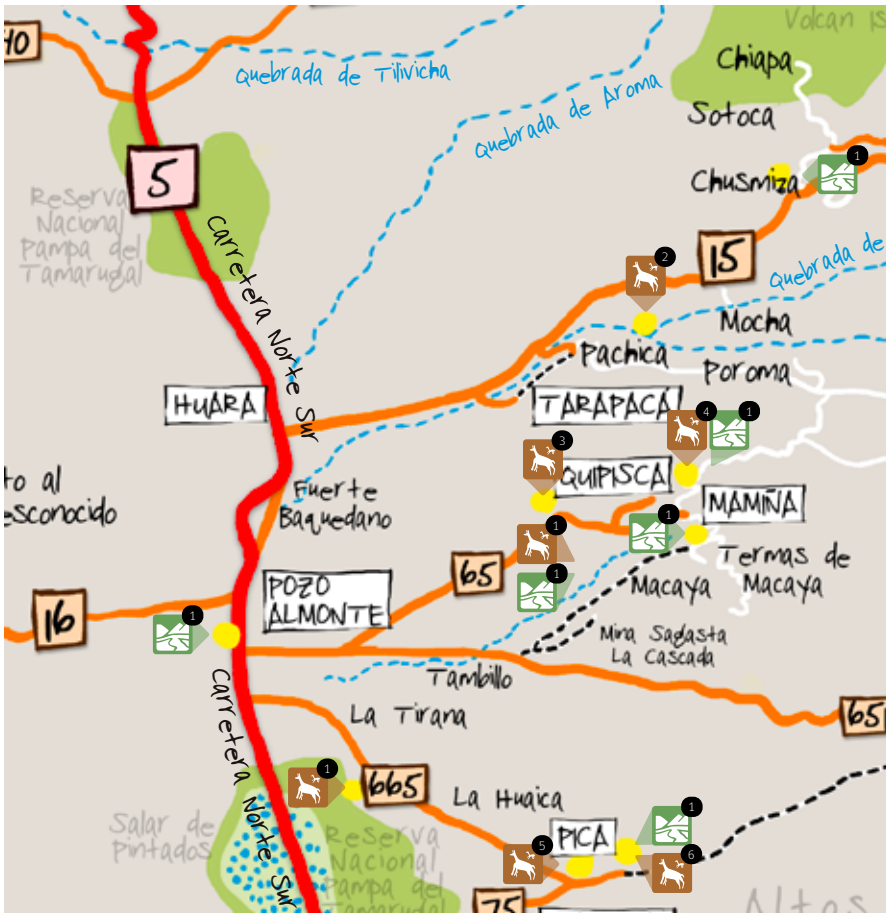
40
Volcan Is
Chiapa
Quebrada de Tiliviche
Quebrada de Aroma
Sotoca
5
1
Chusmiza
Reserva Nacional Pampa del Tamarugal
Carretera Norte Sur
2
15
Quebrada de
Mocha
Pachica
Poroma
HUARA
TARAPACÁ
4
1
3
QUIPISCA
to al
esconocido
Fuerte Baquedano
MAMIÑA
1
1
Termas de Macaya
65
1
Macaya
POZO ALMONTE
16
1
Mina Sagasta
La Cascada
Tambillo
65
La Tirana
Carretera Norte Sur
1
665
La Huaica
1
Salar de pintados
Reserva Nacional Pampa del Tamarugal
5
PICA
6
75
Altos